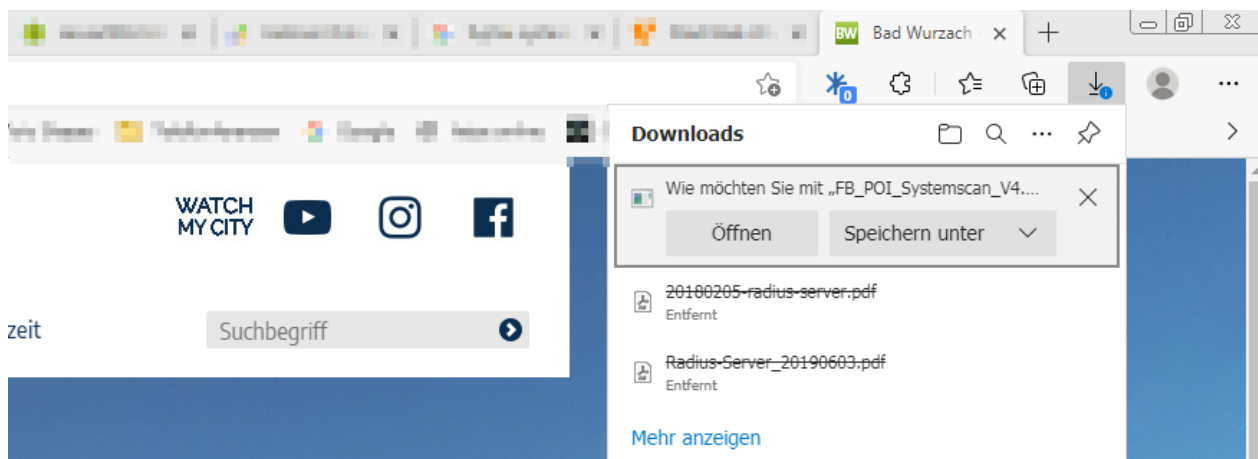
BW Bad Wurzach

Downloads

Wie möchten Sie mit „FB_POI_Systemscan_V4....

Öffnen

Speichern unter

20180205-radius-server.pdf
Entfernt

Radius-Server_20190603.pdf
Entfernt

Mehr anzeigen

WATCH MY CITY

zeit

Suchbegriff